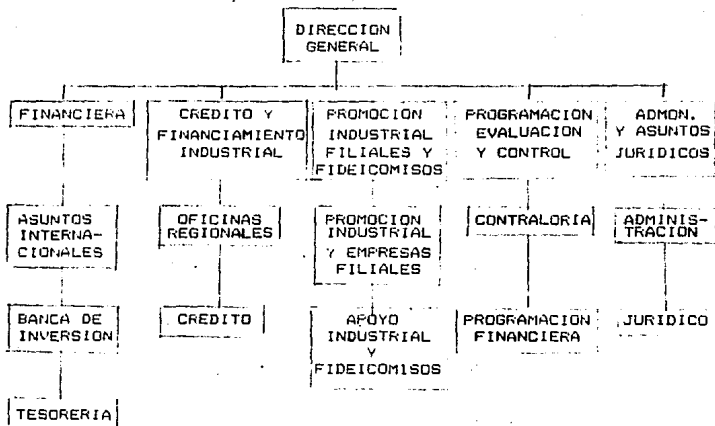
DIRECCION GENERAL

FINANCIERA

ASUNTOS INTERNACIONALES

BANCA DE INVERSION

TESORERIA

CREDITO Y FINANCIAMIENTO INDUSTRIAL

OFICINAS REGIONALES

CREDITO

PROMOCION INDUSTRIAL FILIALES Y FIDEICOMISOS

PROMOCION INDUSTRIAL Y EMPRESAS FILIALES

APOYO INDUSTRIAL Y FIDEICOMISOS

PROGRAMACION EVALUACION Y CONTROL

CONTRALORIA

PROGRAMACION FINANCIERA

ADMON. Y ASUNTOS JURIDICOS

ADMINISTRACION

JURIDICO